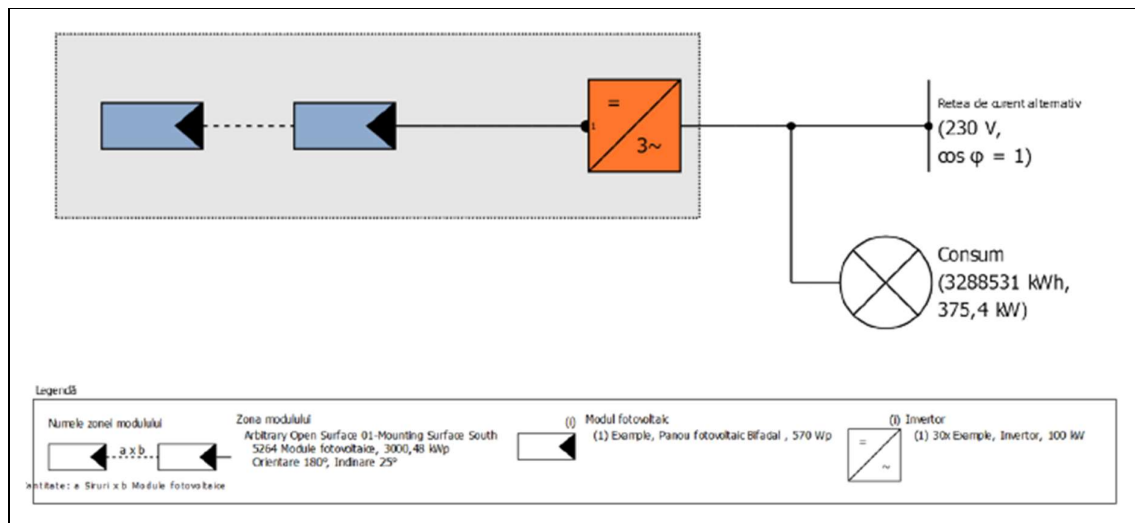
=

3~

1

Retea de curent alternativ
(230 V,
cos φ = 1)

Consum
(3288531 kWh,
375,4 kW)

Legendă

Numele zonei modulului

a x b

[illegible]ntitate: a Siruri x b Module fotovoltaice

Zona modulului
Arbitrary Open Surface 01-Mounting Surface South
5264 Module fotovoltaice, 3000,48 kWp
Orientare 180°, Indinare 25°

(i)
Modul fotovoltaic
(1) Exemple, Panou fotovoltaic Bifadal , 570 Wp

(i) Invertor
(1) 30x Exemple, Invertor, 100 kW

=
~